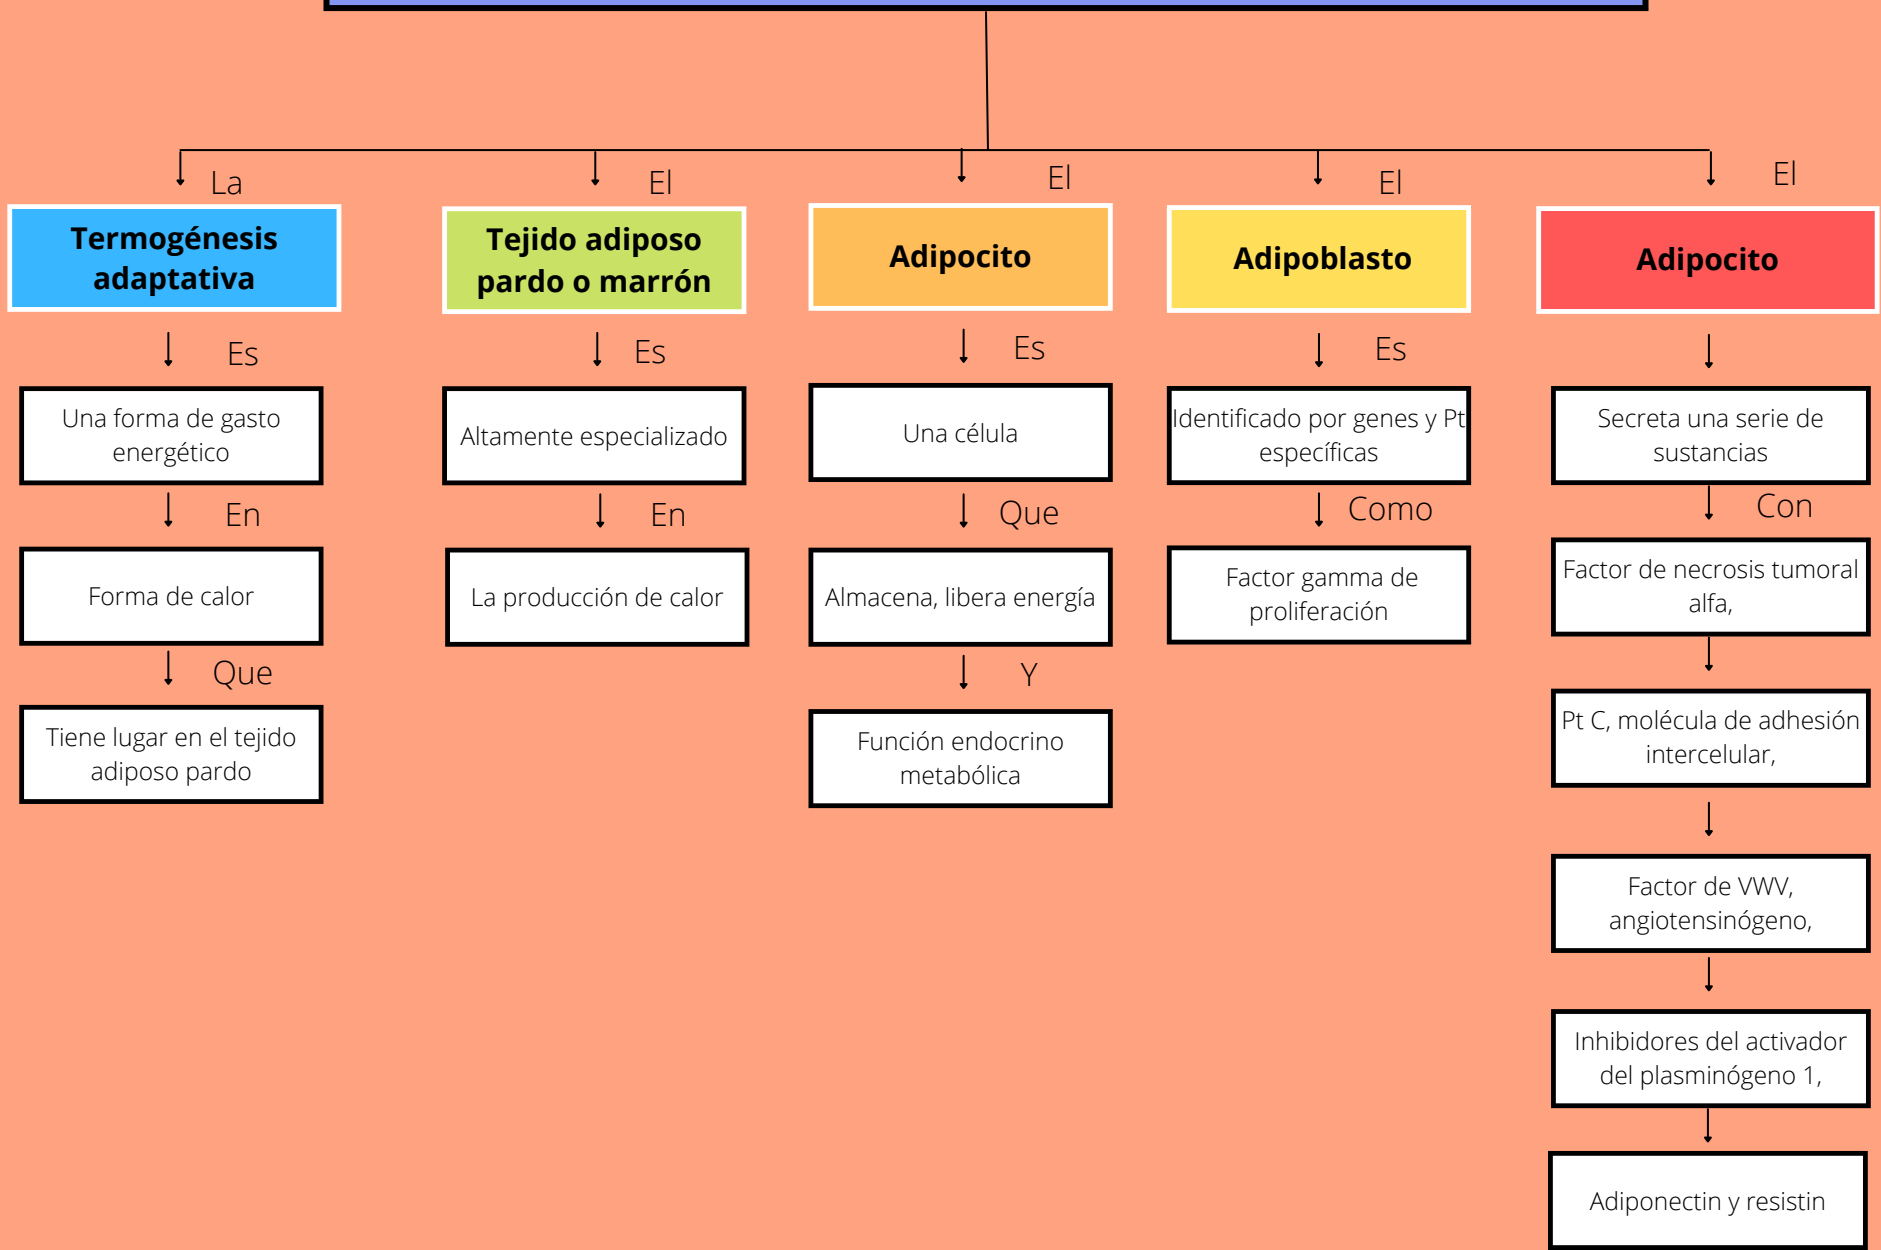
La

Termogénesis adaptativa

Es

Una forma de gasto energético

En

Forma de calor

Que

Tiene lugar en el tejido adiposo pardo

El

Tejido adiposo pardo o marrón

Es

Altamente especializado

En

La producción de calor

El

Adipocito

Es

Una célula

Que

Almacena, libera energía

Y

Función endocrino metabólica

El

Adipoblasto

Es

Identificado por genes y Pt específicas

Como

Factor gamma de proliferación

El

Adipocito

Secreta una serie de sustancias

Con

Factor de necrosis tumoral alfa,

Pt C, molécula de adhesión intercelular,

Factor de VWV, angiotensinógeno,

Inhibidores del activador del plasminógeno 1,

Adiponectin y resistin